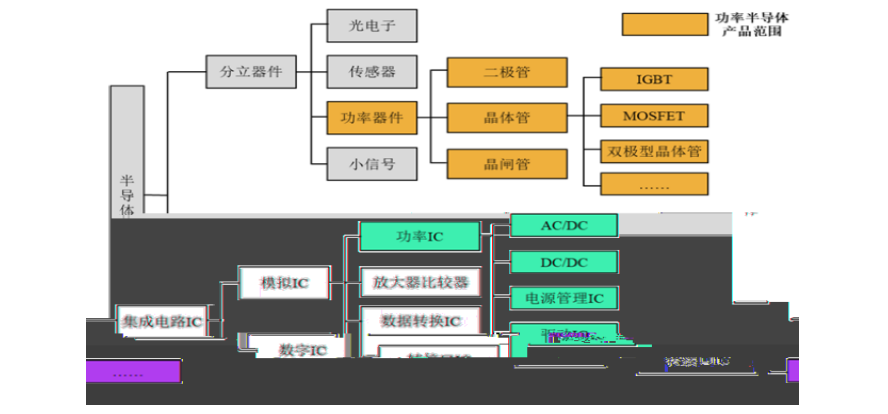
功率半导体产品范围

半导体

分立器件

光电子

传感器

功率器件

小信号

二极管

晶体管

晶闸管

IGBT

MOSFET

双极型晶体管

……

集成电路IC

模拟IC

数字IC

功率IC

放大器比较器

数据转换IC

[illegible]

AC/DC

DC/DC

电源管理IC

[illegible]

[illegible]

……